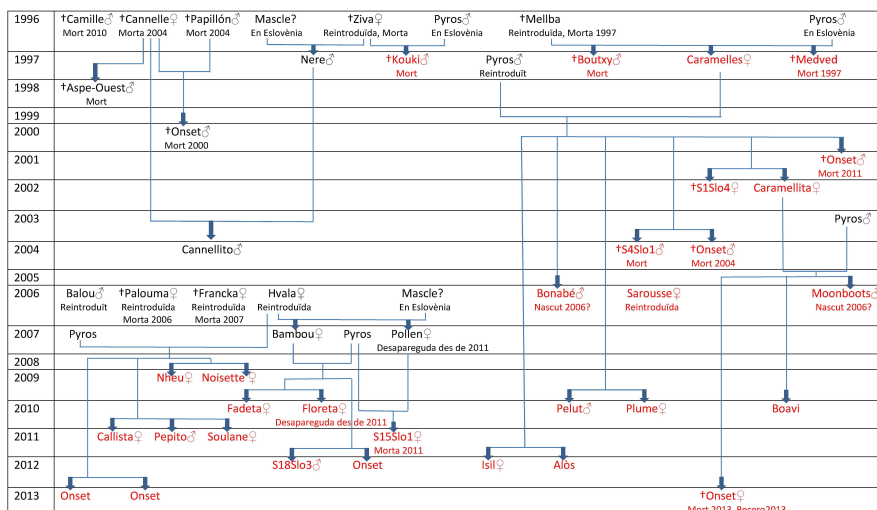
1996 †Camille♂ Mort 2010 †Cannelle♀ Morta 2004 †Papillón♂ Mort 2004 Mascle? En Eslovènia †Ziva♀ Reintroduïda, Morta Pyros♂ En Eslovènia †Mellba Reintroduïda, Morta 1997 Pyros♂ En Eslovènia

1997 Nere♂ †Kouki♂ Mort Pyros♂ Reintroduït †Boutxy♂ Mort Caramelles♀ †Medved Mort 1997

1998 †Aspe-Ouest♂ Mort

1999

2000 †Onset♂ Mort 2000

2001 †Onset♂ Mort 2011

2002 †S1Slo4♀ Caramellita♀

2003 Pyros♂

2004 Cannellito♂ †S4Slo1♀ Mort †Onset♂ Mort 2004

2005

2006 Balou♂ Reintroduït †Palouma♀ Reintroduïda Morta 2006 †Francka♀ Reintroduïda Morta 2007 Hvala♀ Reintroduïda Mascle? En Eslovènia Bonabé♂ Nascut 2006? Sarousse♀ Reintroduïda Moonboots♂ Nascut 2006?

2007 Pyros Bambou♀ Pyros Pollen♀ Desapareguda des de 2011

2008

2009 Nheu♀ Noisette♀

2010 Fadeta♀ Floreta♀ Desapareguda des de 2011 Pelut♂ Plume♀ Boavi

2011 Callista♀ Pepito♂ Soulane♀ S15Slo1♀ Morta 2011

2012 S18Slo3♂ Onset Isil♀ Alòs

2013 Onset Onset †Onset♂ Mort 2013, Besora2013